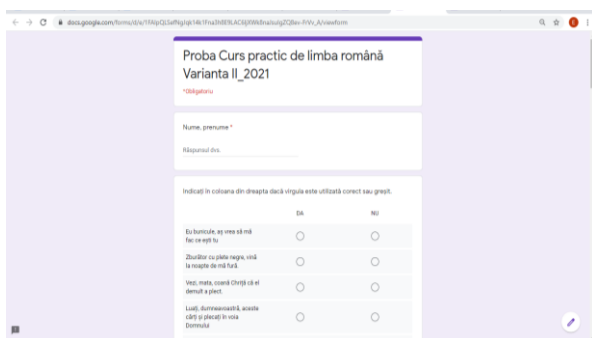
docs.google.com/forms/d/e/1FAIpQLSefNg/qk14k1Fna3hB0LAC6jXWk8na/uigZQBev-fVv_A/viewform

Proba Curs practic de limba română Varianta II_2021

*Obligatoriu

Nume, prenume *

Răspunsul dvs.

Indicați în coloana din dreapta dacă virgula este utilizată corect sau greșit.

| | DA | NU |
|---|---|---|
| Eu bunicule, aș vrea să mă fac ce ești tu | ○ | ○ |
| Zburător cu plete negre, vină la noapte de mă fură. | ○ | ○ |
| Vezi, mata, coană Chiriță că el demult a plect. | ○ | ○ |
| Luați, dumneavoastră, aceste cărți și plecați în voia Domnului | ○ | ○ |